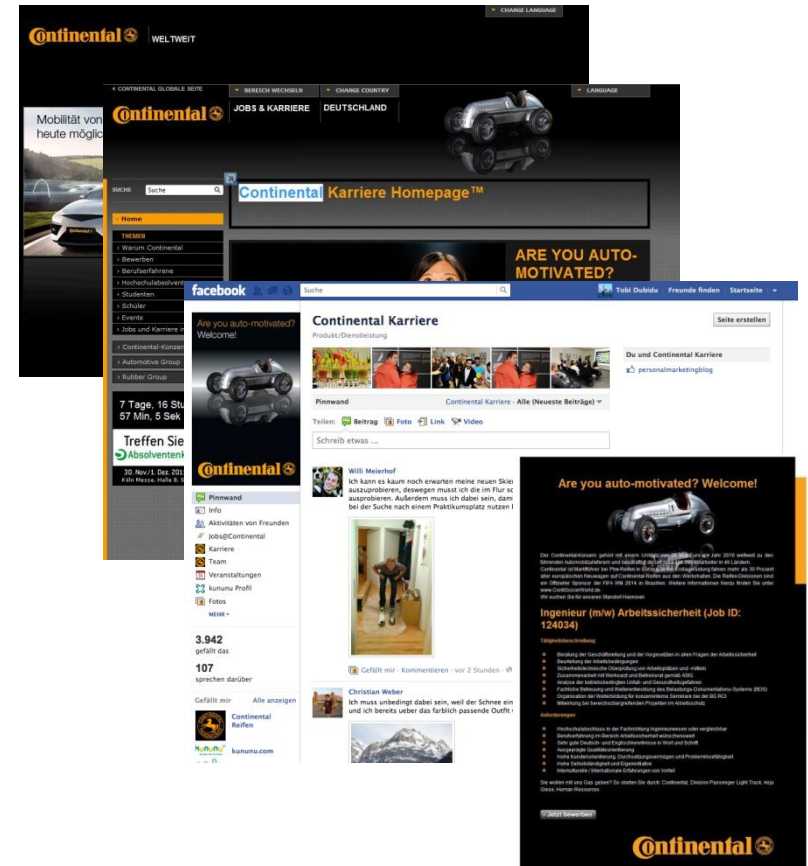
CHANGE LANGUAGE

Continental WELTWEIT

Mobilität von heute möglich

CONTINENTAL GLOBALE SEITE | BEREICH WECHSELN | CHANGE COUNTRY | LANGUAGE

Continental JOBS & KARRIERE DEUTSCHLAND

SUCHE Suche

Continental Karriere Homepage™

Home

THEMEN
Warum Continental
Bewerben
Berufserfahrene
Hochschulabsolv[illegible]
Studenten
Schüler
Events
Jobs und Karriere i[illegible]
Continental-Konze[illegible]
Automotive Group
Rubber Group

ARE YOU AUTO-MOTIVATED?

7 Tage, 16 Stu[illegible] 57 Min, 5 Sek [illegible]

Treffen Sie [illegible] Absolventenk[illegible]

30. Nov./1. Dez. 201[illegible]

facebook Suche Tobi Dubidu Freunde finden Startseite

Are you auto-motivated? Welcome!

Continental

Continental Karriere
Produkt/Dienstleistung

Seite erstellen

Du und Continental Karriere
personalmarketingblog

Pinnwand Continental Karriere · Alle (Neueste Beiträge)

Teilen: Beitrag Foto Link Video

Schreib etwas ...

Pinnwand
Info
Aktivitäten von Freunden
Jobs@Continental
Karriere
Team
Veranstaltungen
kununu Profil
Fotos
MEHR

3.942
gefällt das

107
sprechen darüber

Gefällt mir Alle anzeigen
Continental Reifen
kununu.com

Willi Meierhof
Ich kann es kaum noch erwarten meine neuen Skie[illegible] auszuprobieren, deswegen musst ich die im Flur sc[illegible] ausprobieren. Außerdem muss ich dabei sein, dam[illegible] bei der Suche nach einem Praktikumsplatz nutzen l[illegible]

Gefällt mir · Kommentieren · vor 2 Stunden

Christian Weber
Ich muss unbedingt dabei sein, weil der Schnee ein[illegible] und ich bereits ueber das farblich passende Outfit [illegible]

Are you auto-motivated? Welcome!

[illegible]

Ingenieur (m/w) Arbeitssicherheit (Job ID: 124034)

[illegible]

Jetzt bewerben

Continental